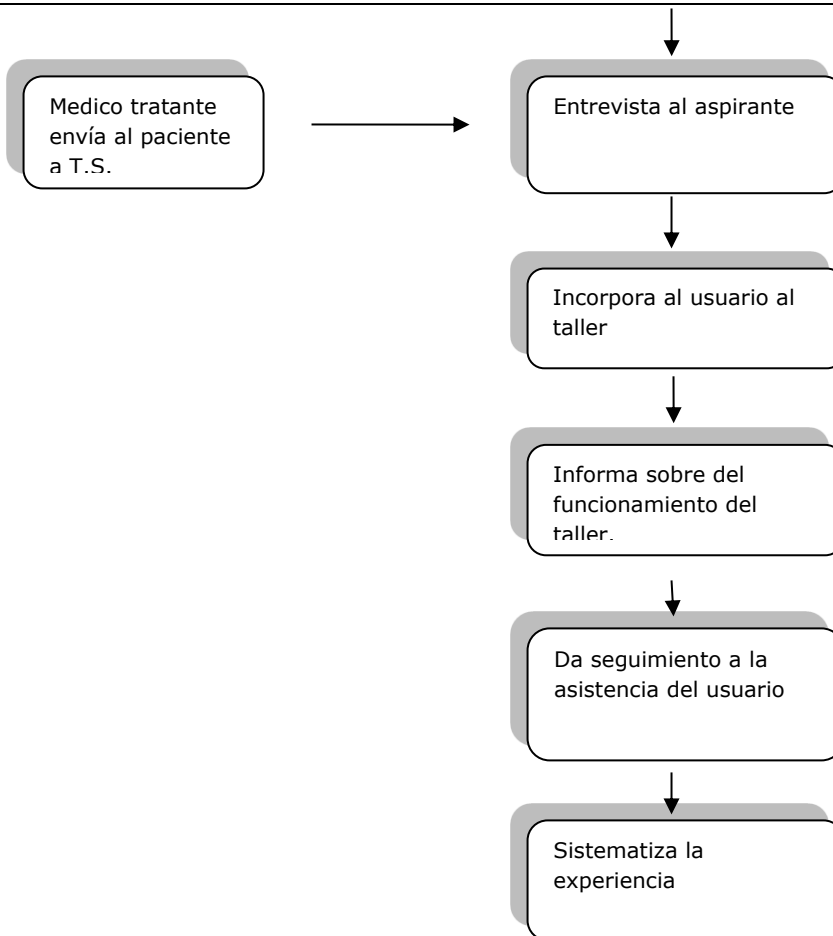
Medico tratante envía al paciente a T.S.

Entrevista al aspirante

Incorpora al usuario al taller

Informa sobre del funcionamiento del taller.

Da seguimiento a la asistencia del usuario

Sistematiza la experiencia